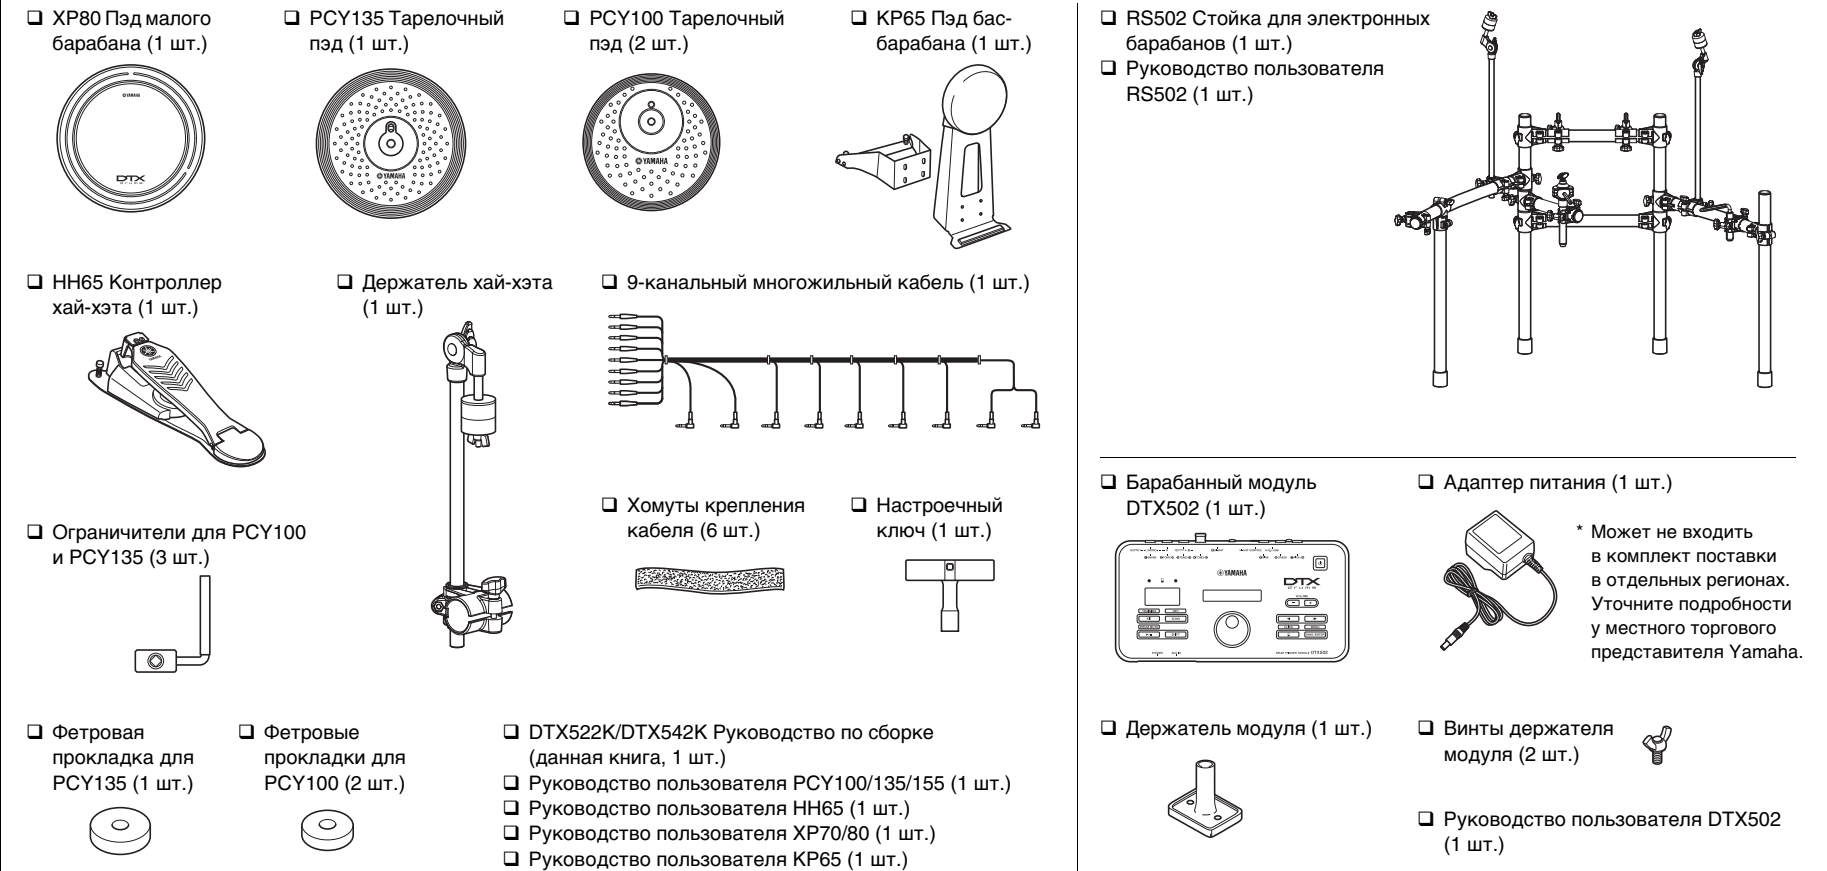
❑ XP80 Пэд малого барабана (1 шт.)

YAMAHA

DTX drums

❑ PCY135 Тарелочный пэд (1 шт.)

YAMAHA

❑ PCY100 Тарелочный пэд (2 шт.)

YAMAHA

❑ KP65 Пэд басбарабана (1 шт.)

❑ HH65 Контроллер хай-хэта (1 шт.)

❑ Держатель хай-хэта (1 шт.)

❑ 9-канальный многожильный кабель (1 шт.)

❑ Ограничители для PCY100 и PCY135 (3 шт.)

❑ Хомуты крепления кабеля (6 шт.)

❑ Настроечный ключ (1 шт.)

❑ Фетровая прокладка для PCY135 (1 шт.)

❑ Фетровые прокладки для PCY100 (2 шт.)

❑ DTX522K/DTX542K Руководство по сборке (данная книга, 1 шт.)
❑ Руководство пользователя PCY100/135/155 (1 шт.)
❑ Руководство пользователя HH65 (1 шт.)
❑ Руководство пользователя XP70/80 (1 шт.)
❑ Руководство пользователя KP65 (1 шт.)

❑ RS502 Стойка для электронных барабанов (1 шт.)
❑ Руководство пользователя RS502 (1 шт.)

❑ Барабанный модуль DTX502 (1 шт.)

YAMAHA

DTX drums

DTX502

❑ Адаптер питания (1 шт.)

* Может не входить в комплект поставки в отдельных регионах. Уточните подробности у местного торгового представителя Yamaha.

❑ Держатель модуля (1 шт.)

❑ Винты держателя модуля (2 шт.)

❑ Руководство пользователя DTX502 (1 шт.)